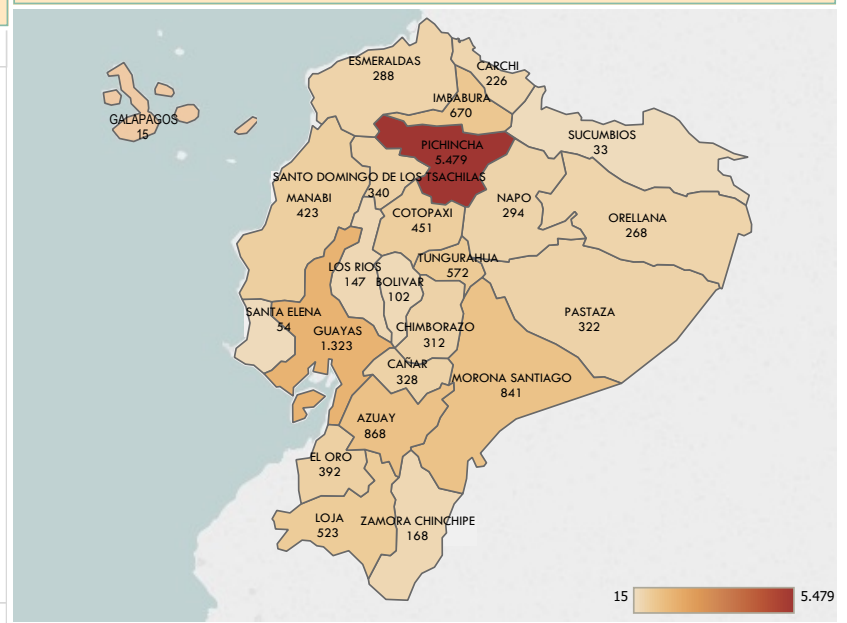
ESMERALDAS
288

CARCHI
226

IMBABURA
670

GALAPAGOS
15

PICHINCHA
5.479

SUCUMBIOS
33

SANTO DOMINGO DE LOS TSACHILAS
340

MANABI
423

NAPO
294

COTOPAXI
451

ORELLANA
268

TUNGURAHUA
572

LOS RIOS
147

BOLIVAR
102

PASTAZA
322

SANTA ELENA
54

GUAYAS
1.323

CHIMBORAZO
312

CAÑAR
328

MORONA SANTIAGO
841

AZUAY
868

EL ORO
392

LOJA
523

ZAMORA CHINCHIPE
168

15

5.479